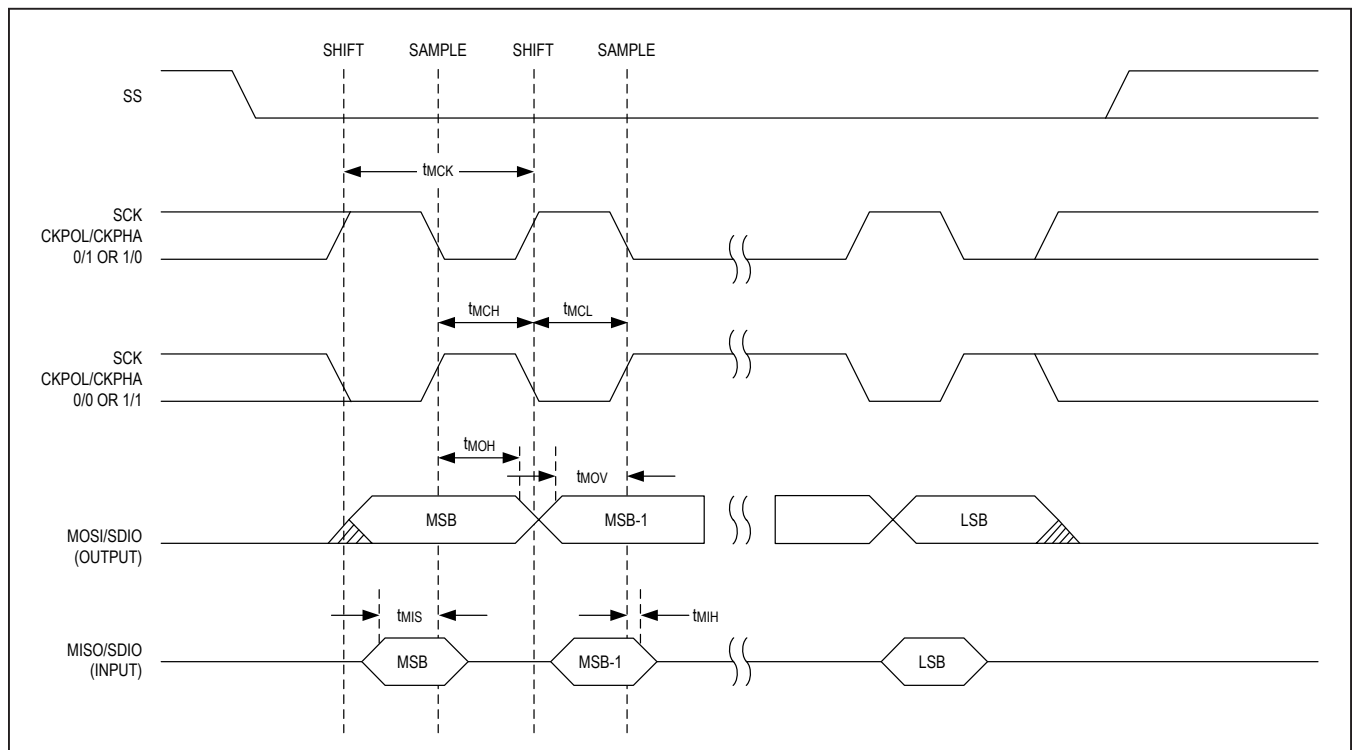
SHIFT SAMPLE SHIFT SAMPLE

SS

$t_{MCK}$

SCK
CKPOL/CKPHA
0/1 OR 1/0

$t_{MCH}$ $t_{MCL}$

SCK
CKPOL/CKPHA
0/0 OR 1/1

$t_{MOH}$

$t_{MOV}$

MOSI/SDIO
(OUTPUT)

MSB MSB-1 LSB

$t_{MIS}$ $t_{MIH}$

MISO/SDIO
(INPUT)

MSB MSB-1 LSB